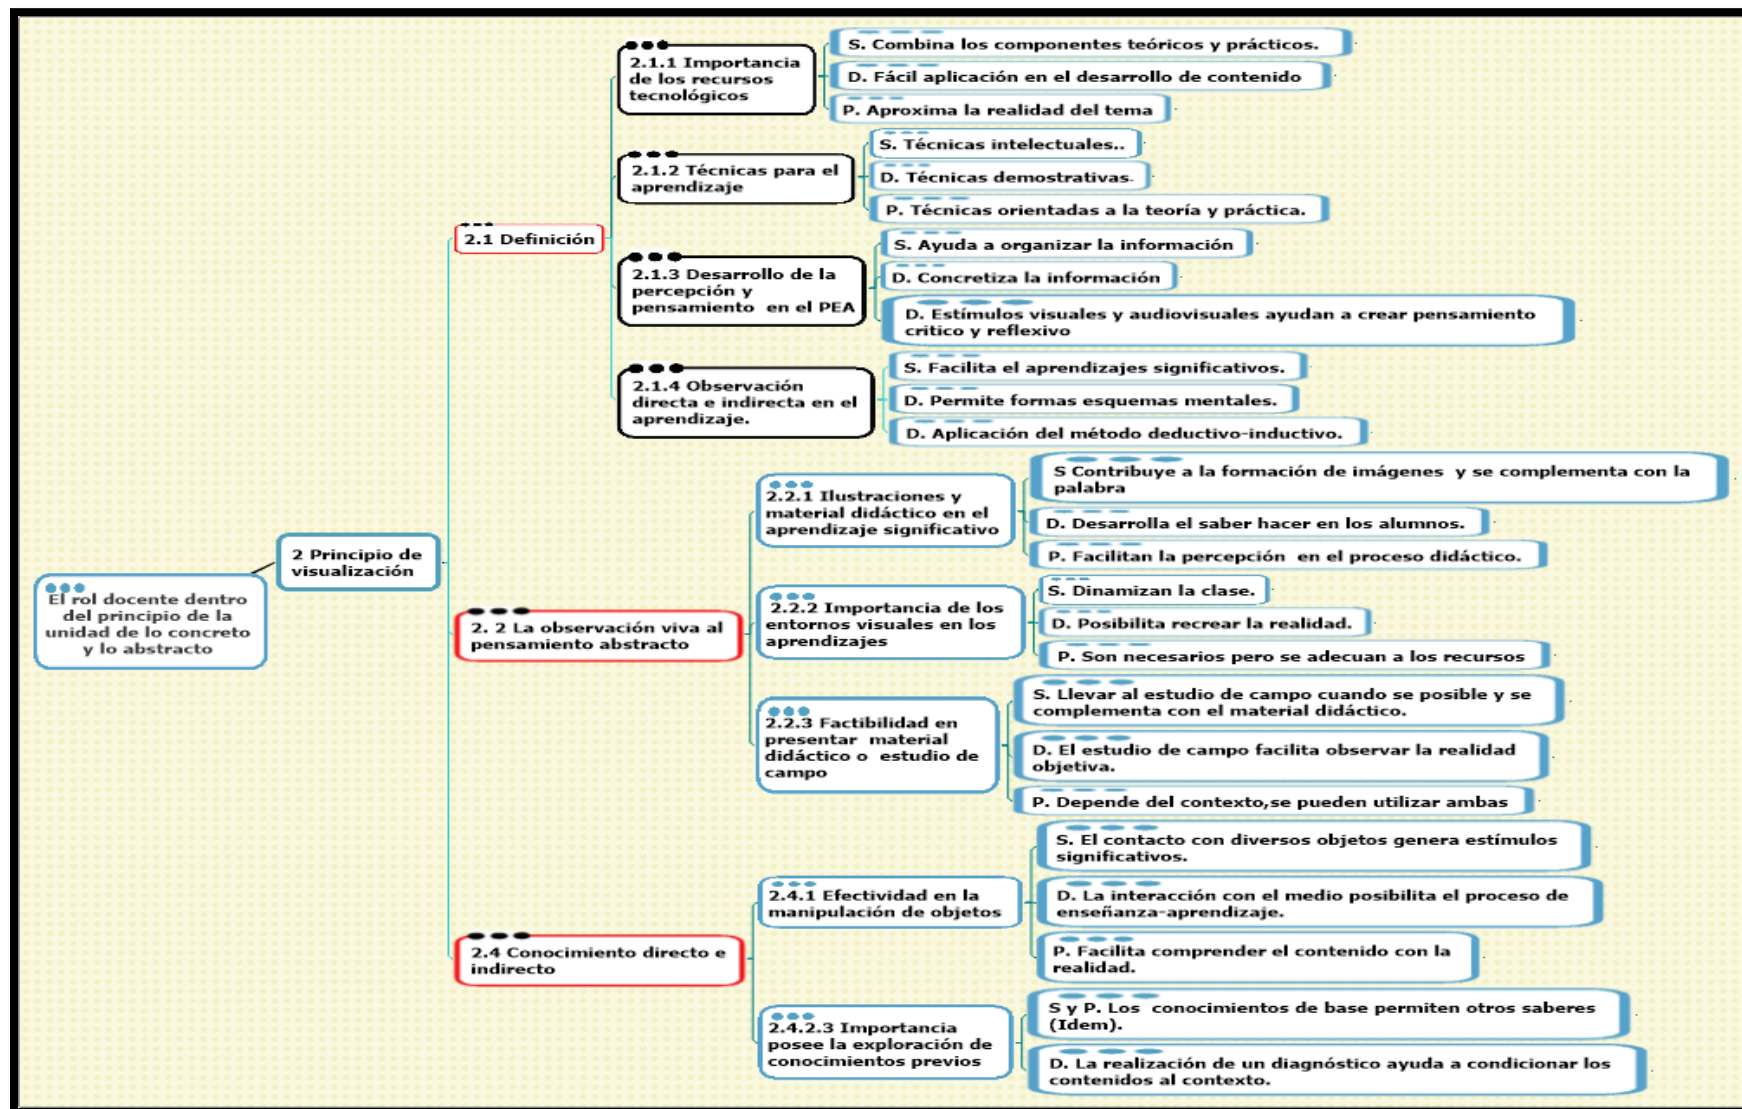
El rol docente dentro del principio de la unidad de lo concreto y lo abstracto

2 Principio de visualización

2.1 Definición

2.1.1 Importancia de los recursos tecnológicos

S. Combina los componentes teóricos y prácticos.

D. Fácil aplicación en el desarrollo de contenido

P. Aproxima la realidad del tema

2.1.2 Técnicas para el aprendizaje

S. Técnicas intelectuales..

D. Técnicas demostrativas.

P. Técnicas orientadas a la teoría y práctica.

2.1.3 Desarrollo de la percepción y pensamiento en el PEA

S. Ayuda a organizar la información

D. Concretiza la información

D. Estímulos visuales y audiovisuales ayudan a crear pensamiento critico y reflexivo

2.1.4 Observación directa e indirecta en el aprendizaje.

S. Facilita el aprendizajes significativos.

D. Permite formas esquemas mentales.

D. Aplicación del método deductivo-inductivo.

2. 2 La observación viva al pensamiento abstracto

2.2.1 Ilustraciones y material didáctico en el aprendizaje significativo

S Contribuye a la formación de imágenes y se complementa con la palabra

D. Desarrolla el saber hacer en los alumnos.

P. Facilitan la percepción en el proceso didáctico.

2.2.2 Importancia de los entornos visuales en los aprendizajes

S. Dinamizan la clase.

D. Posibilita recrear la realidad.

P. Son necesarios pero se adecuan a los recursos

2.2.3 Factibilidad en presentar material didáctico o estudio de campo

S. Llevar al estudio de campo cuando se posible y se complementa con el material didáctico.

D. El estudio de campo facilita observar la realidad objetiva.

P. Depende del contexto,se pueden utilizar ambas

2.4 Conocimiento directo e indirecto

2.4.1 Efectividad en la manipulación de objetos

S. El contacto con diversos objetos genera estímulos significativos.

D. La interacción con el medio posibilita el proceso de enseñanza-aprendizaje.

P. Facilita comprender el contenido con la realidad.

2.4.2.3 Importancia posee la exploración de conocimientos previos

S y P. Los conocimientos de base permiten otros saberes (Idem).

D. La realización de un diagnóstico ayuda a condicionar los contenidos al contexto.